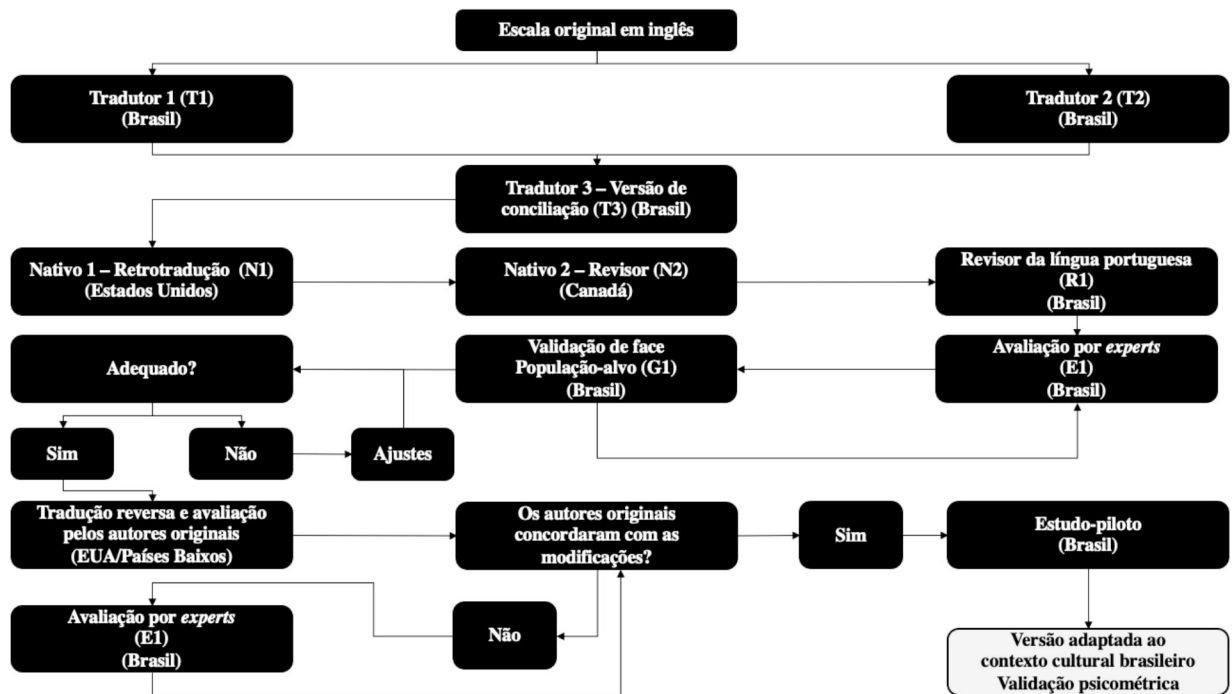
Escala original em inglês

Tradutor 1 (T1)
(Brasil)

Tradutor 2 (T2)
(Brasil)

Tradutor 3 – Versão de conciliação (T3) (Brasil)

Nativo 1 – Retrotradução (N1)
(Estados Unidos)

Nativo 2 – Revisor (N2)
(Canadá)

Revisor da língua portuguesa
(R1)
(Brasil)

Adequado?

Validação de face
População-alvo (G1)
(Brasil)

Avaliação por *experts*
(E1)
(Brasil)

Sim

Não

Ajustes

Tradução reversa e avaliação pelos autores originais
(EUA/Países Baixos)

Os autores originais concordaram com as modificações?

Sim

Estudo-piloto
(Brasil)

Avaliação por *experts*
(E1)
(Brasil)

Não

Versão adaptada ao contexto cultural brasileiro
Validação psicométrica